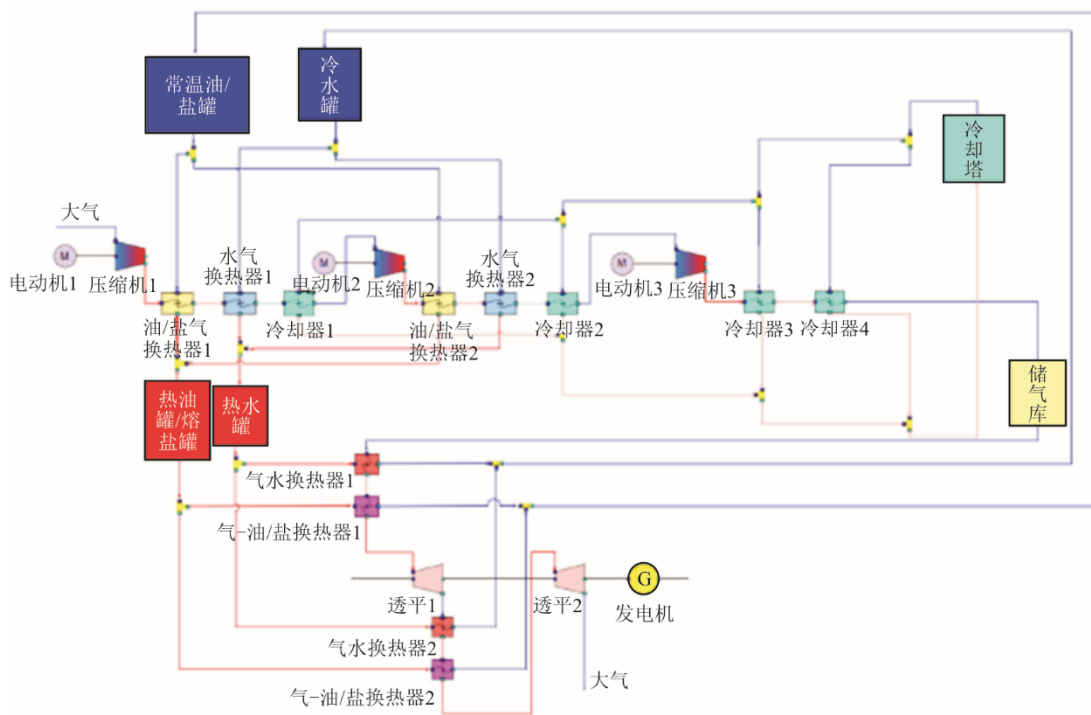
常温油/盐罐

冷水罐

冷却塔

大气

M

电动机1

压缩机1

水气换热器1

M

电动机2

压缩机2

水气换热器2

M

电动机3

压缩机3

油/盐气换热器1

冷却器1

油/盐气换热器2

冷却器2

冷却器3

冷却器4

储气库

热油罐/熔盐罐

热水罐

气水换热器1

气-油/盐换热器1

透平1

透平2

G

发电机

气水换热器2

气-油/盐换热器2

大气